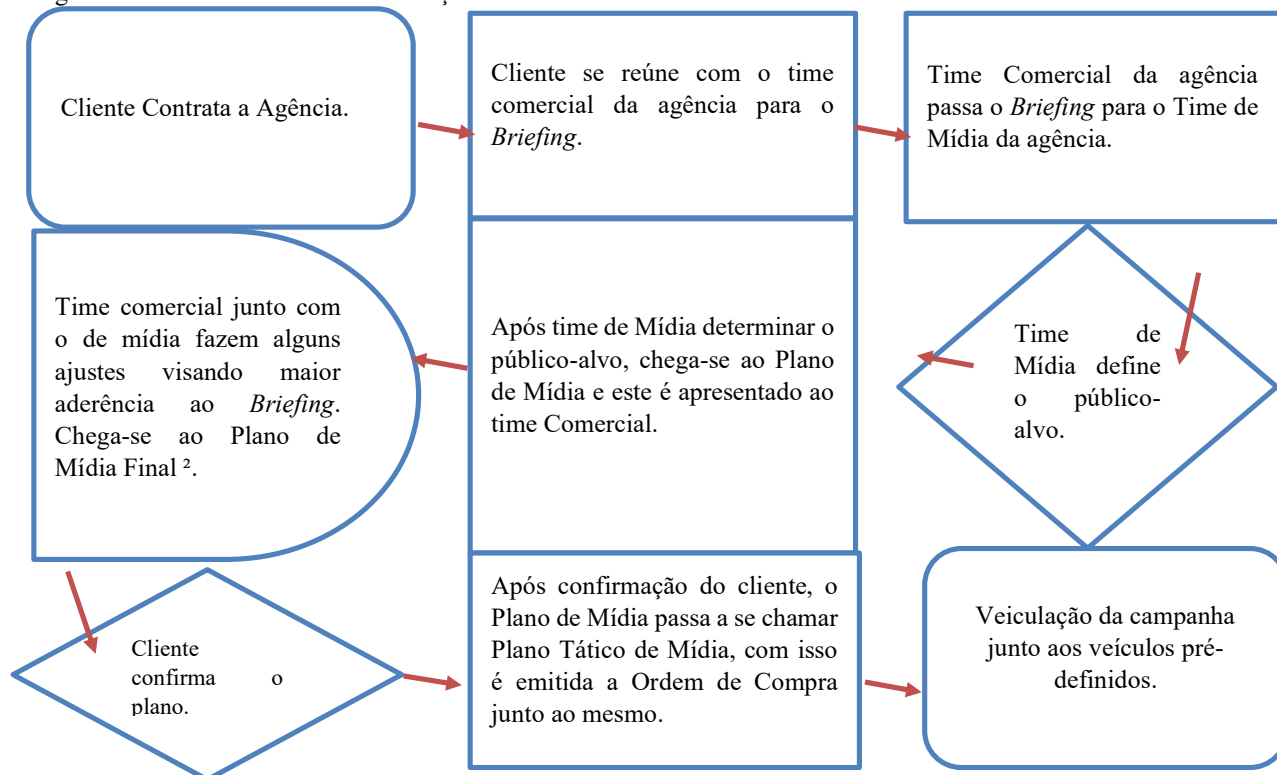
Cliente Contrata a Agência.

Cliente se reúne com o time comercial da agência para o *Briefing*.

Time Comercial da agência passa o *Briefing* para o Time de Mídia da agência.

Time de Mídia define o público-alvo.

Após time de Mídia determinar o público-alvo, chega-se ao Plano de Mídia e este é apresentado ao time Comercial.

Time comercial junto com o de mídia fazem alguns ajustes visando maior aderência ao *Briefing*. Chega-se ao Plano de Mídia Final $^2$.

Cliente confirma o plano.

Após confirmação do cliente, o Plano de Mídia passa a se chamar Plano Tático de Mídia, com isso é emitida a Ordem de Compra junto ao mesmo.

Veiculação da campanha junto aos veículos pré-definidos.